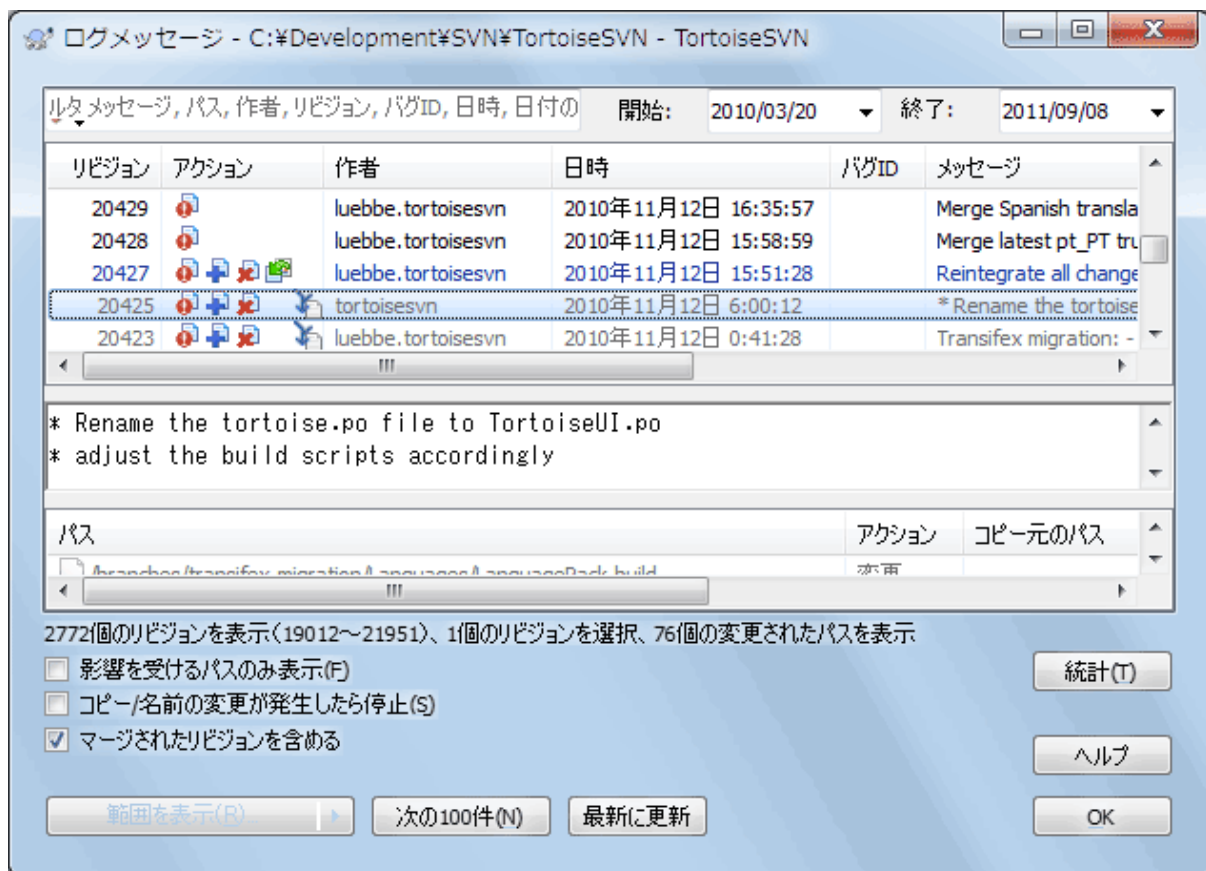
ログメッセージ - C:¥Development¥SVN¥TortoiseSVN - TortoiseSVN

ルタ メッセージ, パス, 作者, リビジョン, バグID, 日時, 日付の
開始: 2010/03/20
終了: 2011/09/08

| リビジョン | アクション | 作者 | 日時 | バグID | メッセージ |
|---|---|---|---|---|---|
| 20429 | | luebbe.tortoisesvn | 2010年11月12日 16:35:57 | | Merge Spanish transla |
| 20428 | | luebbe.tortoisesvn | 2010年11月12日 15:58:59 | | Merge latest pt_PT tr |
| 20427 | | luebbe.tortoisesvn | 2010年11月12日 15:51:28 | | Reintegrate all change |
| 20425 | | tortoisesvn | 2010年11月12日 6:00:12 | | * Rename the tortoise |
| 20423 | | luebbe.tortoisesvn | 2010年11月12日 0:41:28 | | Transifex migration: - |

* Rename the tortoise.po file to TortoiseUI.po
* adjust the build scripts accordingly

| パス | アクション | コピー元のパス |
|---|---|---|
| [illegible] | 変更 | |

2772個のリビジョンを表示(19012〜21951)、1個のリビジョンを選択、76個の変更されたパスを表示

影響を受けるパスのみ表示(F)
コピー/名前の変更が発生したら停止(S)
マージされたリビジョンを含める

統計(T)
ヘルプ
範囲を表示(R)...
次の100件(N)
最新に更新
OK